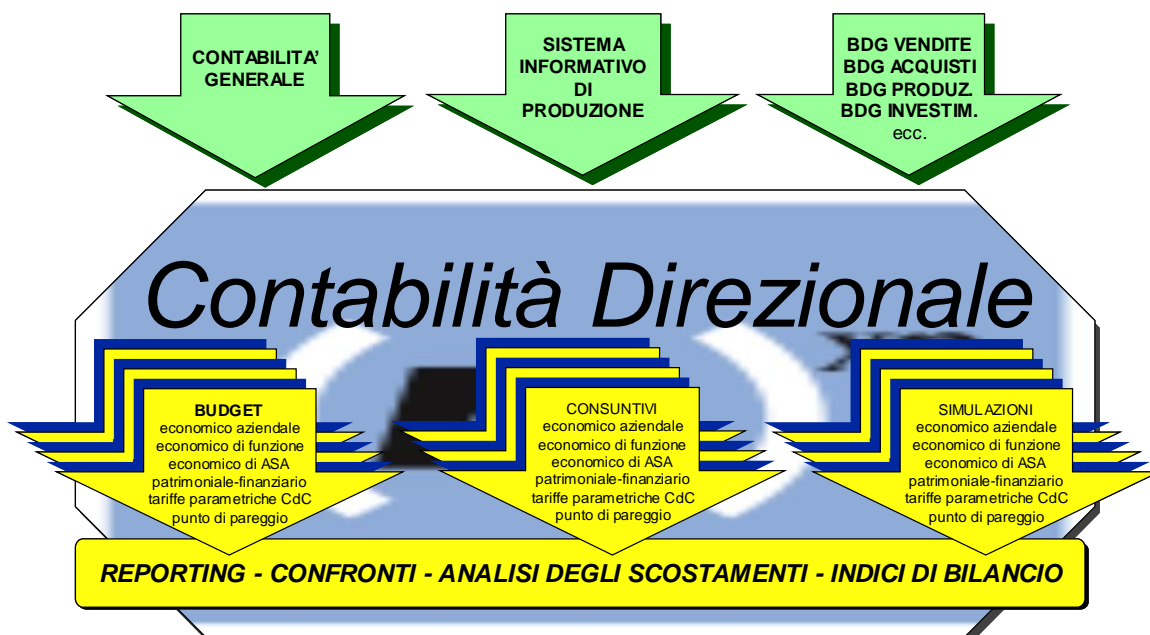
CONTABILITA' GENERALE

SISTEMA INFORMATIVO DI PRODUZIONE

BDG VENDITE
BDG ACQUISTI
BDG PRODUZ.
BDG INVESTIM.
ecc.

Contabilità Direzionale

BUDGET
economico aziendale
economico di funzione
economico di ASA
patrimoniale-finanziario
tariffe parametriche CdC
punto di pareggio

CONSUNTIVI
economico aziendale
economico di funzione
economico di ASA
patrimoniale-finanziario
tariffe parametriche CdC
punto di pareggio

SIMULAZIONI
economico aziendale
economico di funzione
economico di ASA
patrimoniale-finanziario
tariffe parametriche CdC
punto di pareggio

REPORTING - CONFRONTI - ANALISI DEGLI SCOSTAMENTI - INDICI DI BILANCIO